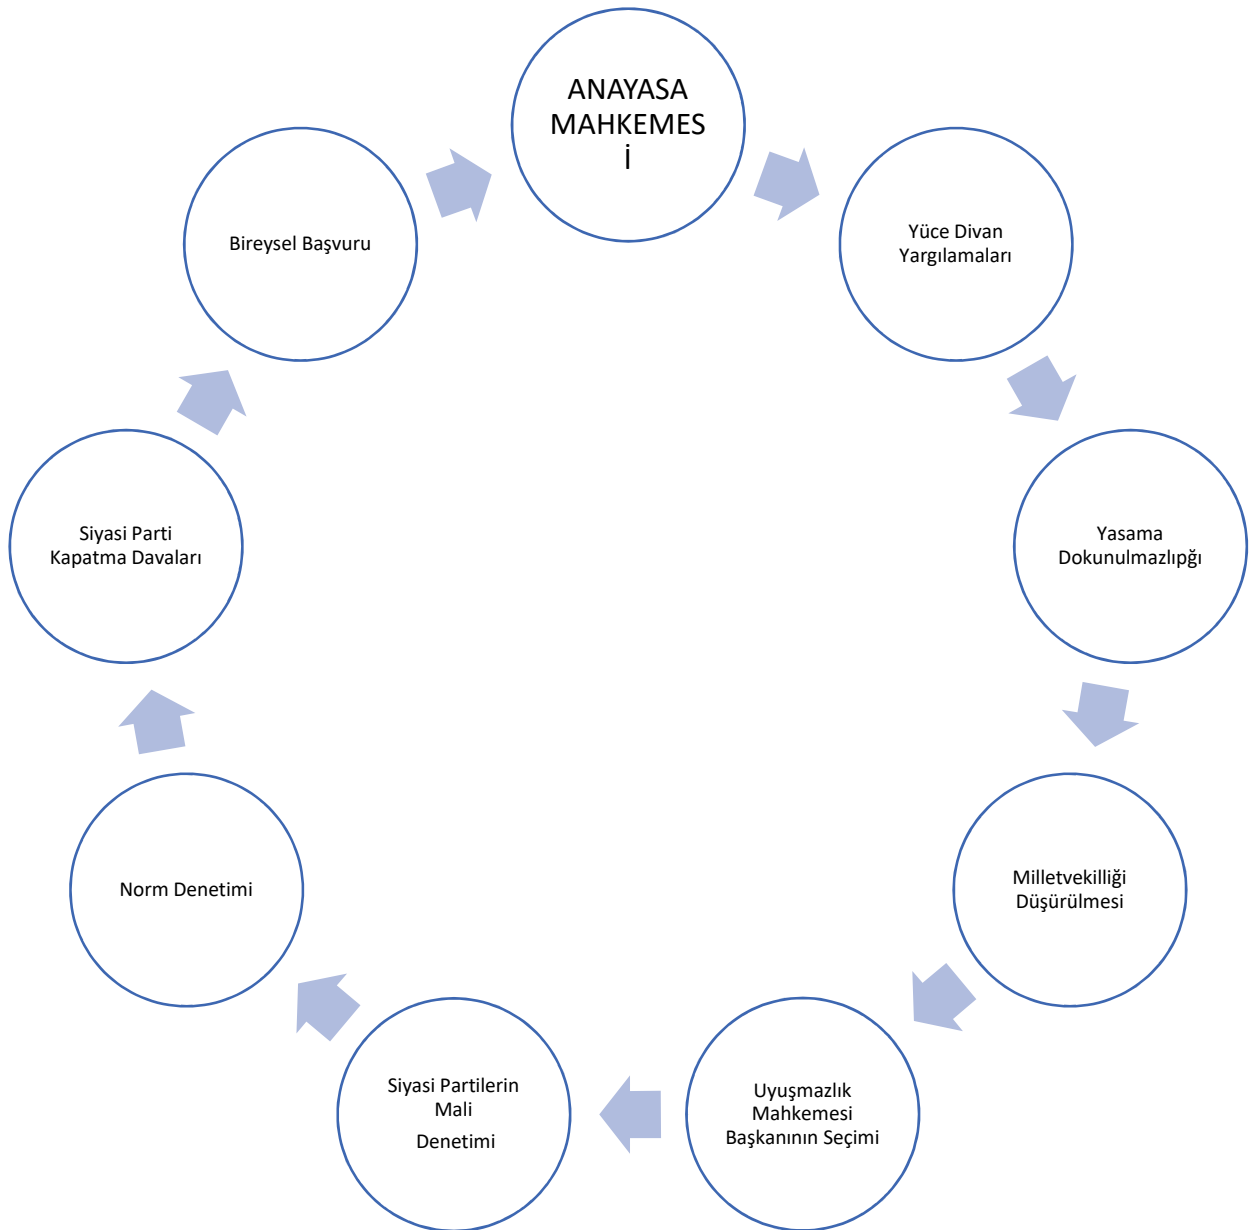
ANAYASA MAHKEMESİ

Yüce Divan Yargılamaları

Yasama Dokunulmazlıpğı

Milletvekilliği Düşürülmesi

Uyuşmazlık Mahkemesi Başkanının Seçimi

Siyasi Partilerin Mali Denetimi

Norm Denetimi

Siyasi Parti Kapatma Davaları

Bireysel Başvuru